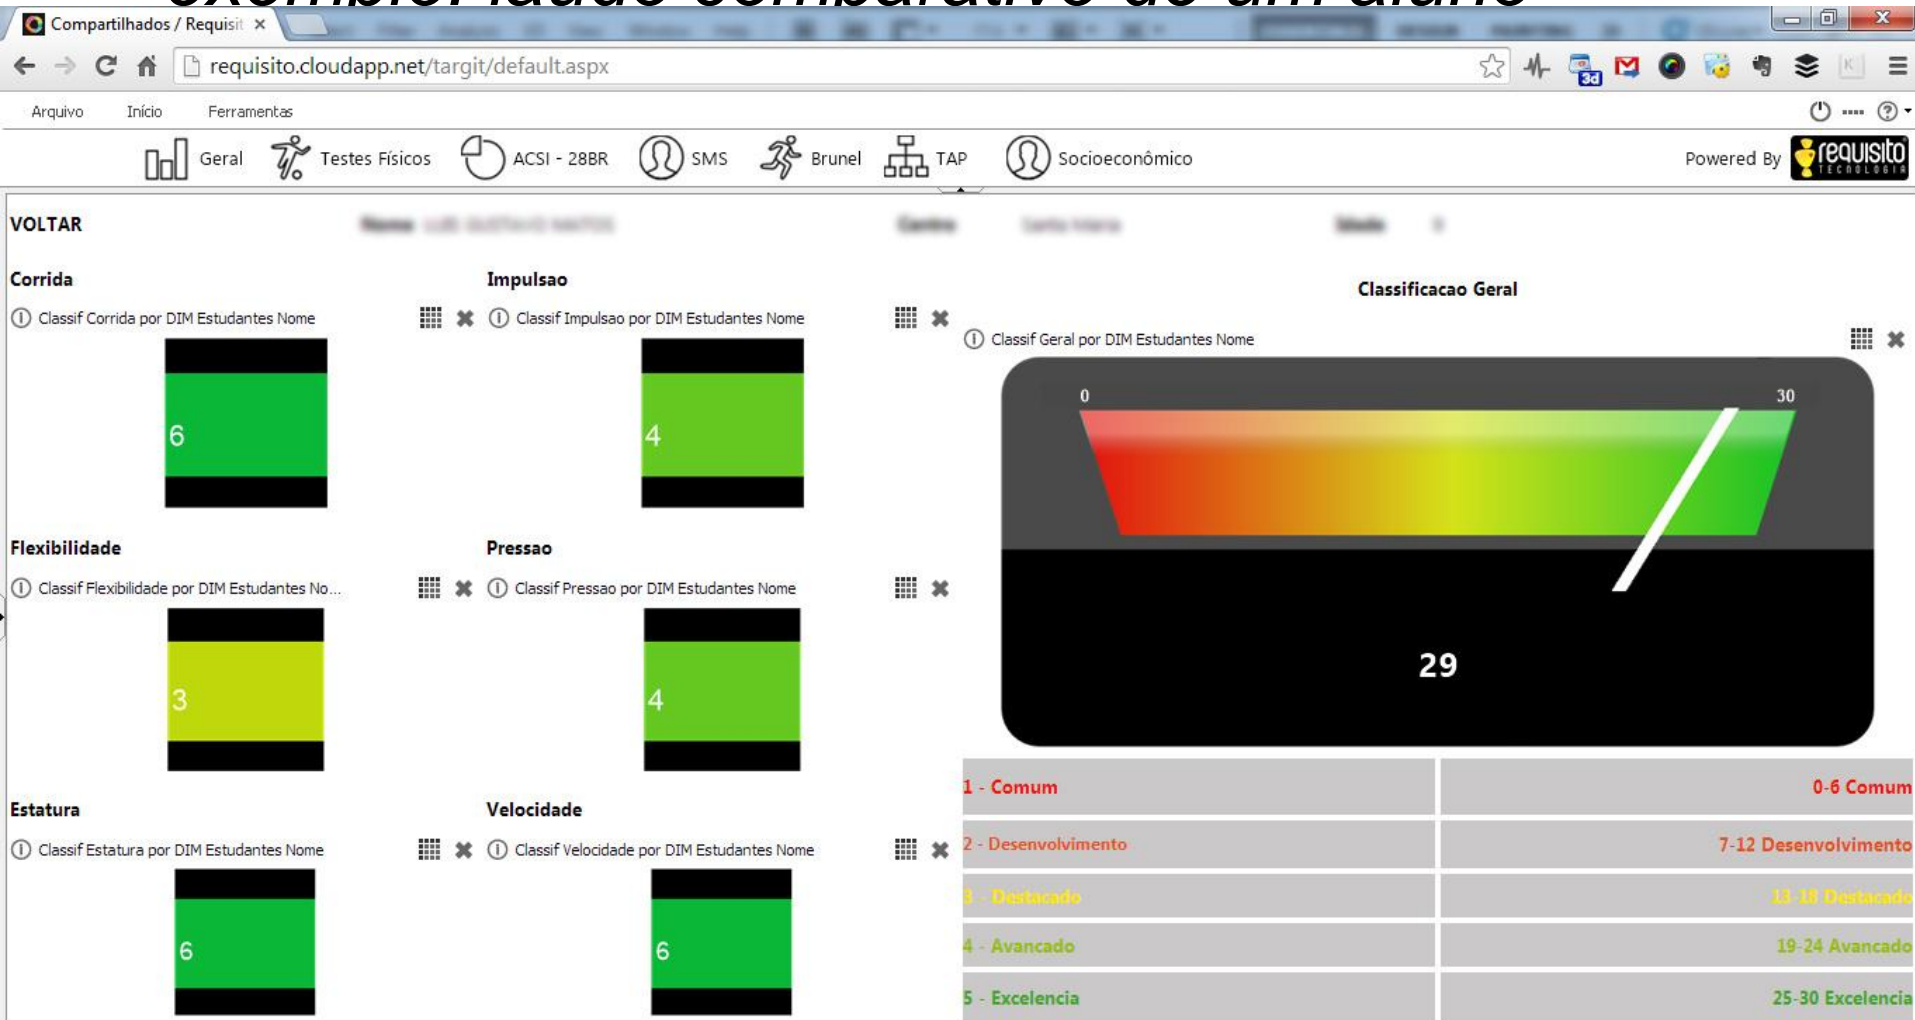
Compartilhados / Requisit ×

requisito.cloudapp.net/targit/default.aspx

Arquivo Início Ferramentas

Geral Testes Físicos ACSI - 28BR SMS Brunel TAP Socioeconômico Powered By requisito TECNOLOGIA

VOLTAR Nome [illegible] Centro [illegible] Idade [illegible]

Corrida

Classif Corrida por DIM Estudantes Nome

6

Impulsao

Classif Impulsao por DIM Estudantes Nome

4

Classificacao Geral

Classif Geral por DIM Estudantes Nome

0 30

29

Flexibilidade

Classif Flexibilidade por DIM Estudantes No...

3

Pressao

Classif Pressao por DIM Estudantes Nome

4

Estatura

Classif Estatura por DIM Estudantes Nome

6

Velocidade

Classif Velocidade por DIM Estudantes Nome

6

| 1 - Comum | 0-6 Comum |
|---|---|
| 2 - Desenvolvimento | 7-12 Desenvolvimento |
| 3 - Destacado | 13-18 Destacado |
| 4 - Avancado | 19-24 Avancado |
| 5 - Excelencia | 25-30 Excelencia |